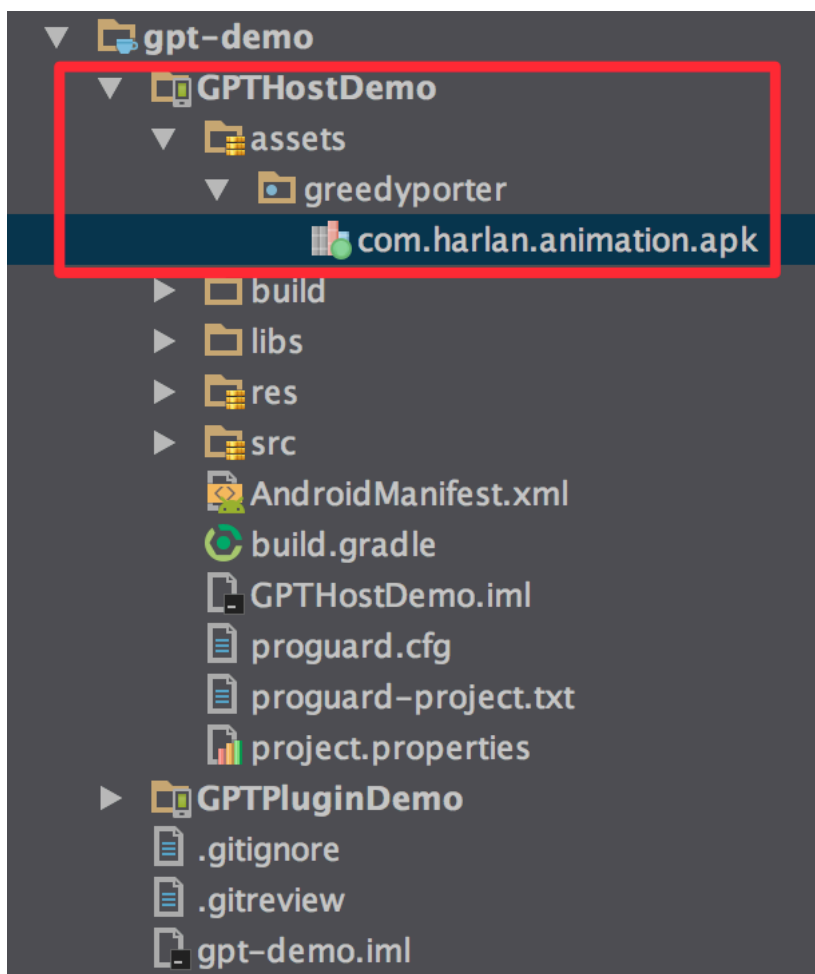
gpt-demo
GPTHostDemo
assets
greedyporter
com.harlan.animation.apk
build
libs
res
src
AndroidManifest.xml
build.gradle
GPTHostDemo.iml
proguard.cfg
proguard-project.txt
project.properties
GPTPluginDemo
.gitignore
.gitreview
gpt-demo.iml